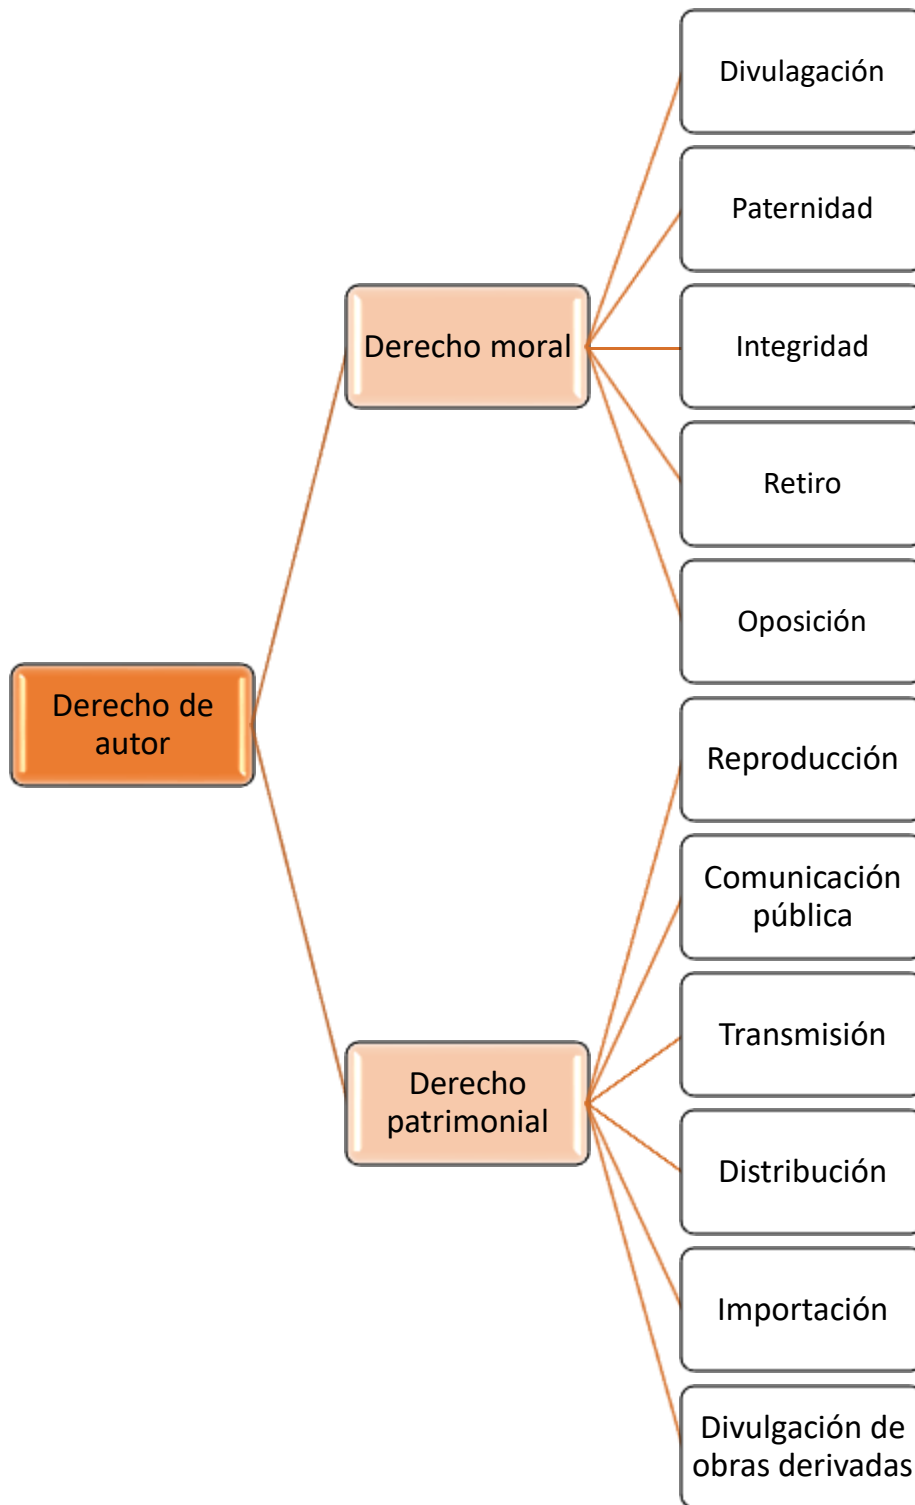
Derecho de autor

Derecho moral

Divulagación

Paternidad

Integridad

Retiro

Oposición

Derecho patrimonial

Reproducción

Comunicación pública

Transmisión

Distribución

Importación

Divulgación de obras derivadas